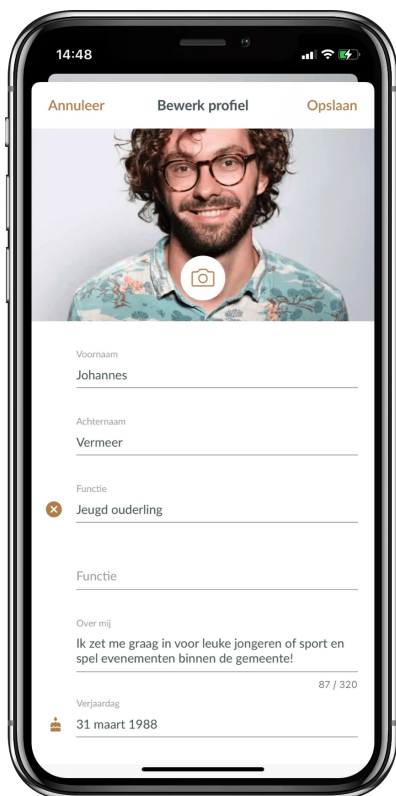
14:48

Annuleer
Bewerk profiel
Opslaan

Voornaam
Johannes

Achternaam
Vermeer

Functie
Jeugd ouderling

Functie

Over mij
Ik zet me graag in voor leuke jongeren of sport en spel evenementen binnen de gemeente!

87 / 320

Verjaardag
31 maart 1988